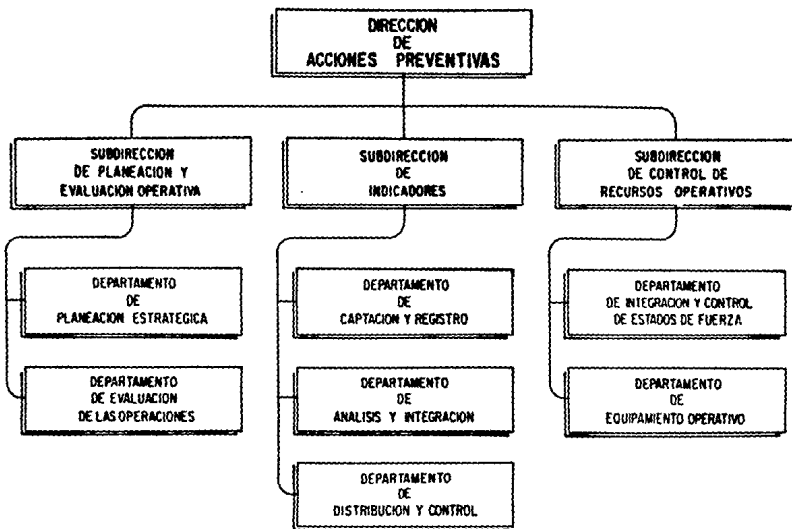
DIRECCION DE ACCIONES PREVENTIVAS

SUBDIRECCION DE PLANEACION Y EVALUACION OPERATIVA

DEPARTAMENTO DE PLANEACION ESTRATEGICA

DEPARTAMENTO DE EVALUACION DE LAS OPERACIONES

SUBDIRECCION DE INDICADORES

DEPARTAMENTO DE CAPTACION Y REGISTRO

DEPARTAMENTO DE ANALISIS Y INTEGRACION

DEPARTAMENTO DE DISTRIBUCION Y CONTROL

SUBDIRECCION DE CONTROL DE RECURSOS OPERATIVOS

DEPARTAMENTO DE INTEGRACION Y CONTROL DE ESTADOS DE FUERZA

DEPARTAMENTO DE EQUIPAMIENTO OPERATIVO